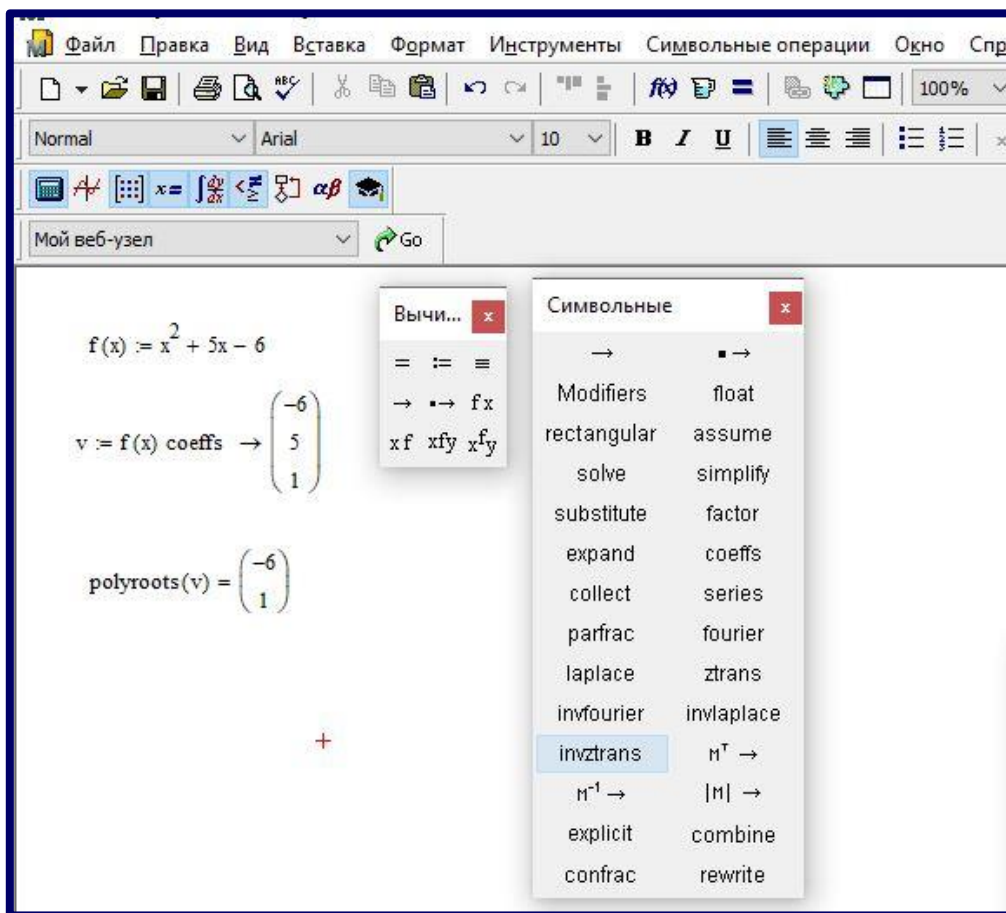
Файл Правка Вид Вставка Формат Инструменты Символьные операции Окно Спр

100%

Normal Arial 10 B I U

Мой веб-узел Go

$f(x) := x^2 + 5x - 6$

$v := f(x)$ coeffs $\rightarrow \begin{pmatrix} -6 \\ 5 \\ 1 \end{pmatrix}$

polyroots$(v) = \begin{pmatrix} -6 \\ 1 \end{pmatrix}$

Вычи... x

= := ≡

→ ▪→ fx

xf xfy $x^f{}_y$

Символьные x

| → | ▪→ |
|---|---|
| Modifiers | float |
| rectangular | assume |
| solve | simplify |
| substitute | factor |
| expand | coeffs |
| collect | series |
| parfrac | fourier |
| laplace | ztrans |
| invfourier | invlaplace |
| invztrans | $M^T$ → |
| $M^{-1}$ → | \|M\| → |
| explicit | combine |
| confrac | rewrite |